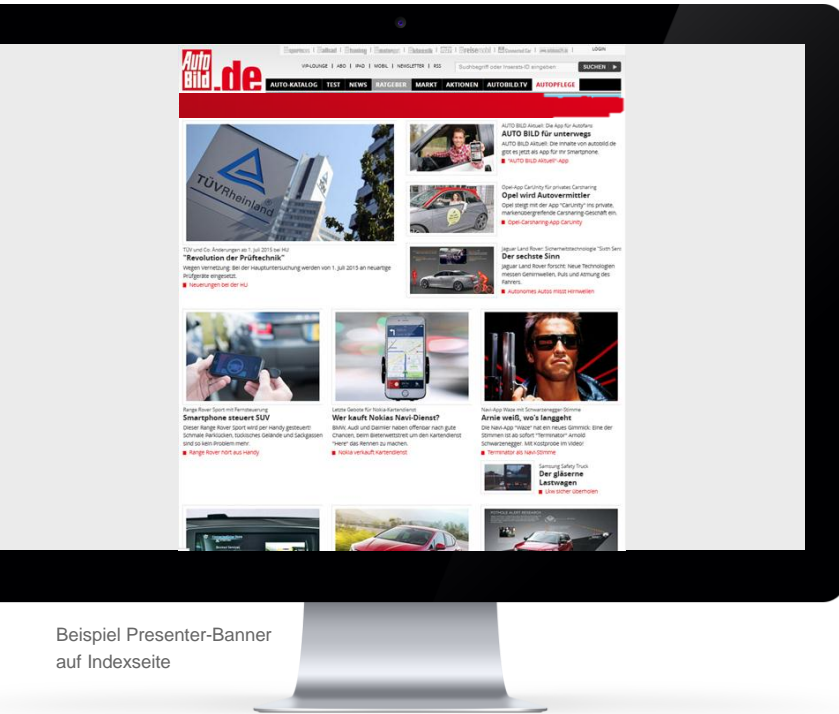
AUTO BILD .de

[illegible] LOGIN

VIP-LOUNGE | ABO | IPAD | MOBIL | NEWSLETTER | RSS

Suchbegriff oder Inserats-ID eingeben SUCHEN

AUTO-KATALOG TEST NEWS RATGEBER MARKT AKTIONEN AUTOBILD.TV AUTOPFLEGE

TÜV Rheinland

TÜV und Co: Änderungen ab 1. Juli 2015 bei HU
"Revolution der Prüftechnik"
Wegen Vernetzung: Bei der Hauptuntersuchung werden von 1. Juli 2015 an neuartige Prüfgeräte eingesetzt.
Neuerungen bei der HU

AUTO BILD Aktuell: Die App für Autofans
AUTO BILD für unterwegs
AUTO BILD Aktuell: Die Inhalte von autobild.de gibt es jetzt als App für Ihr Smartphone.
"AUTO BILD Aktuell"-App

Opel-App CarUnity für privates Carsharing
Opel wird Autovermittler
Opel steigt mit der App "CarUnity" ins private, markenübergreifende Carsharing-Geschäft ein.
Opel-Carsharing-App CarUnity

Jaguar Land Rover: Sicherheitstechnologie "Sixth Sen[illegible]
Der sechste Sinn
Jaguar Land Rover forscht: Neue Technologien messen Gehirnwellen, Puls und Atmung des Fahrers.
Autonomes Autos misst Hirnwellen

Range Rover Sport mit Fernsteuerung
Smartphone steuert SUV
Dieser Range Rover Sport wird per Handy gesteuert! Schmale Parklücken, tückisches Gelände und Sackgassen sind so kein Problem mehr.
Range Rover hört aufs Handy

Letzte Gebote für Nokia-Kartendienst
Wer kauft Nokias Navi-Dienst?
BMW, Audi und Daimler haben offenbar noch gute Chancen, beim Bieterwettstreit um den Kartendienst "Here" das Rennen zu machen.
Nokia verkauft Kartendienst

Navi-App Waze mit Schwarzenegger-Stimme
Arnie weiß, wo's langgeht
Die Navi-App "Waze" hat ein neues Gimmick: Eine der Stimmen ist ab sofort "Terminator" Arnold Schwarzenegger. Mit Kostprobe im Video!
Terminator als Navi-Stimme

Samsung Safety Truck
Der gläserne Lastwagen
Lkw sicher überholen

Beispiel Presenter-Banner auf Indexseite